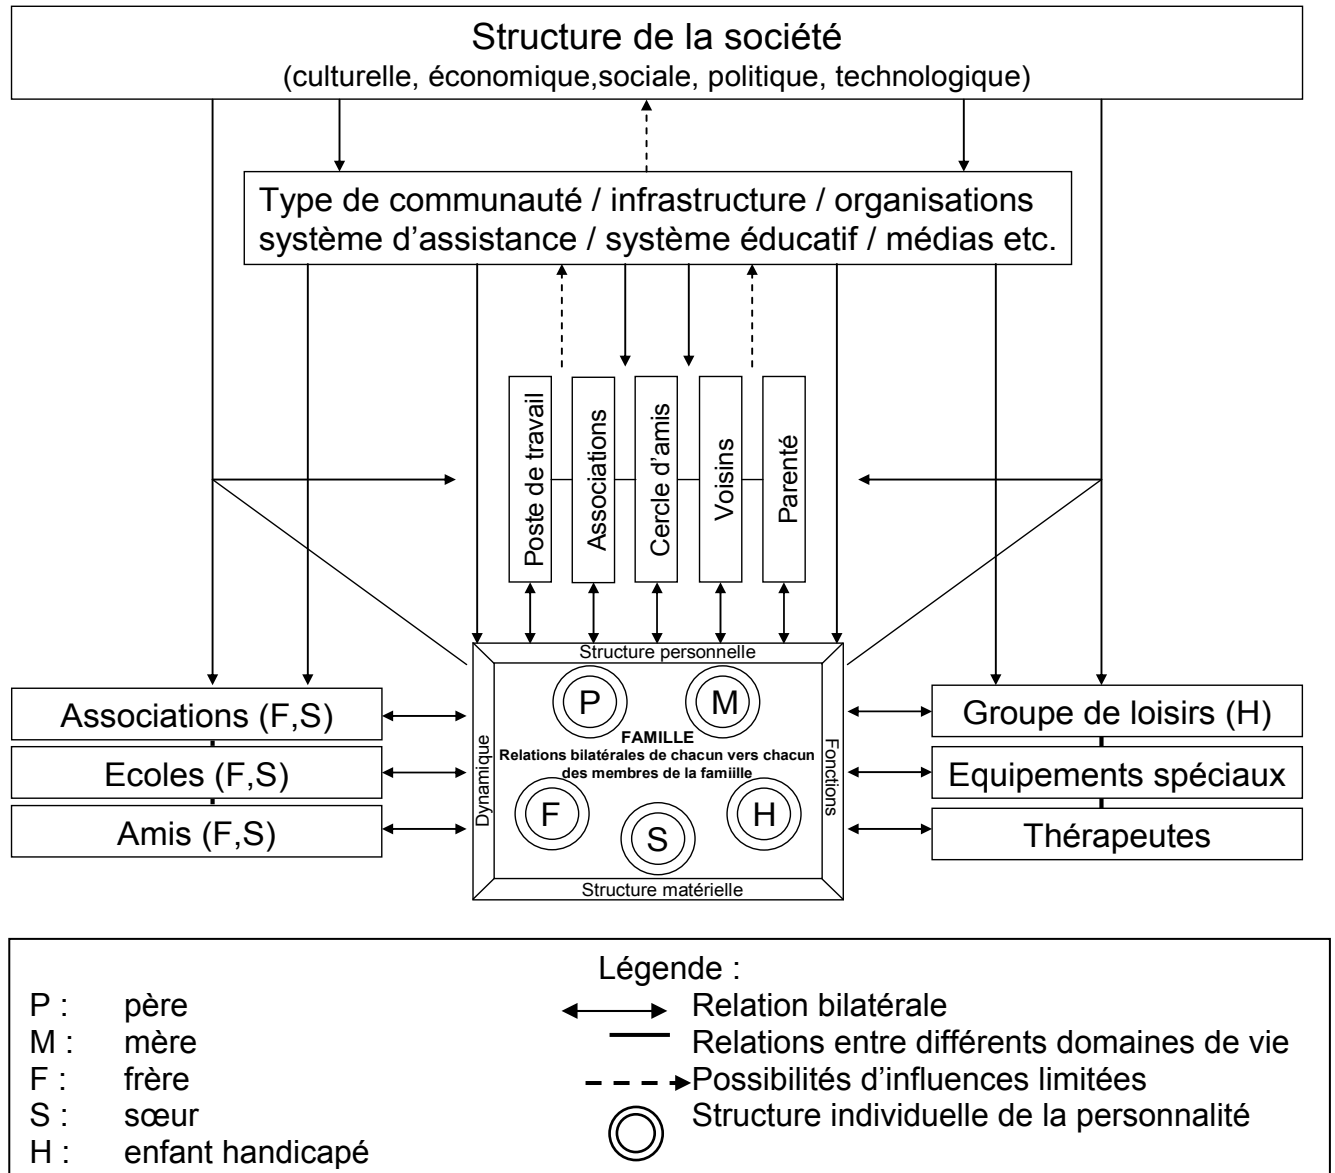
Structure de la société
(culturelle, économique,sociale, politique, technologique)

Type de communauté / infrastructure / organisations
système d'assistance / système éducatif / médias etc.

Poste de travail
Associations
Cercle d'amis
Voisins
Parenté

Structure personnelle

Associations (F,S)
Ecoles (F,S)
Amis (F,S)

Dynamique

P
M
FAMILLE
Relations bilatérales de chacun vers chacun des membres de la famiille
F
S
H

Fonctions

Structure matérielle

Groupe de loisirs (H)
Equipements spéciaux
Thérapeutes

Légende :
P : père
M : mère
F : frère
S : sœur
H : enfant handicapé

Relation bilatérale
Relations entre différents domaines de vie
Possibilités d'influences limitées
Structure individuelle de la personnalité